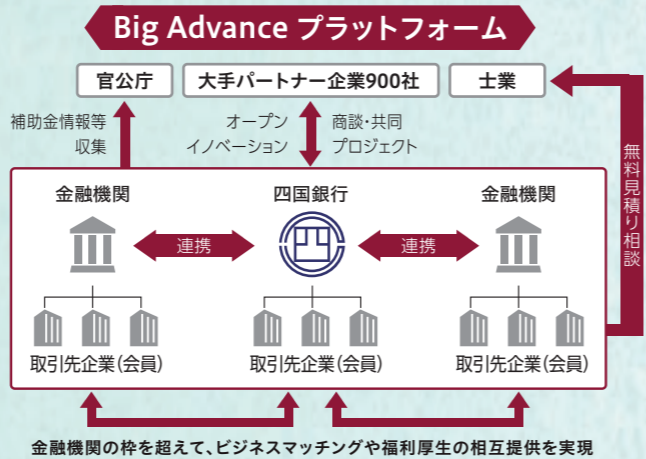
Big Advance プラットフォーム

官公庁

大手パートナー企業900社

士業

補助金情報等
収集

オープン
イノベーション

商談・共同
プロジェクト

無料見積り相談

金融機関

四国銀行

金融機関

連携

連携

取引先企業(会員)

取引先企業(会員)

取引先企業(会員)

金融機関の枠を超えて、ビジネスマッチングや福利厚生の相互提供を実現